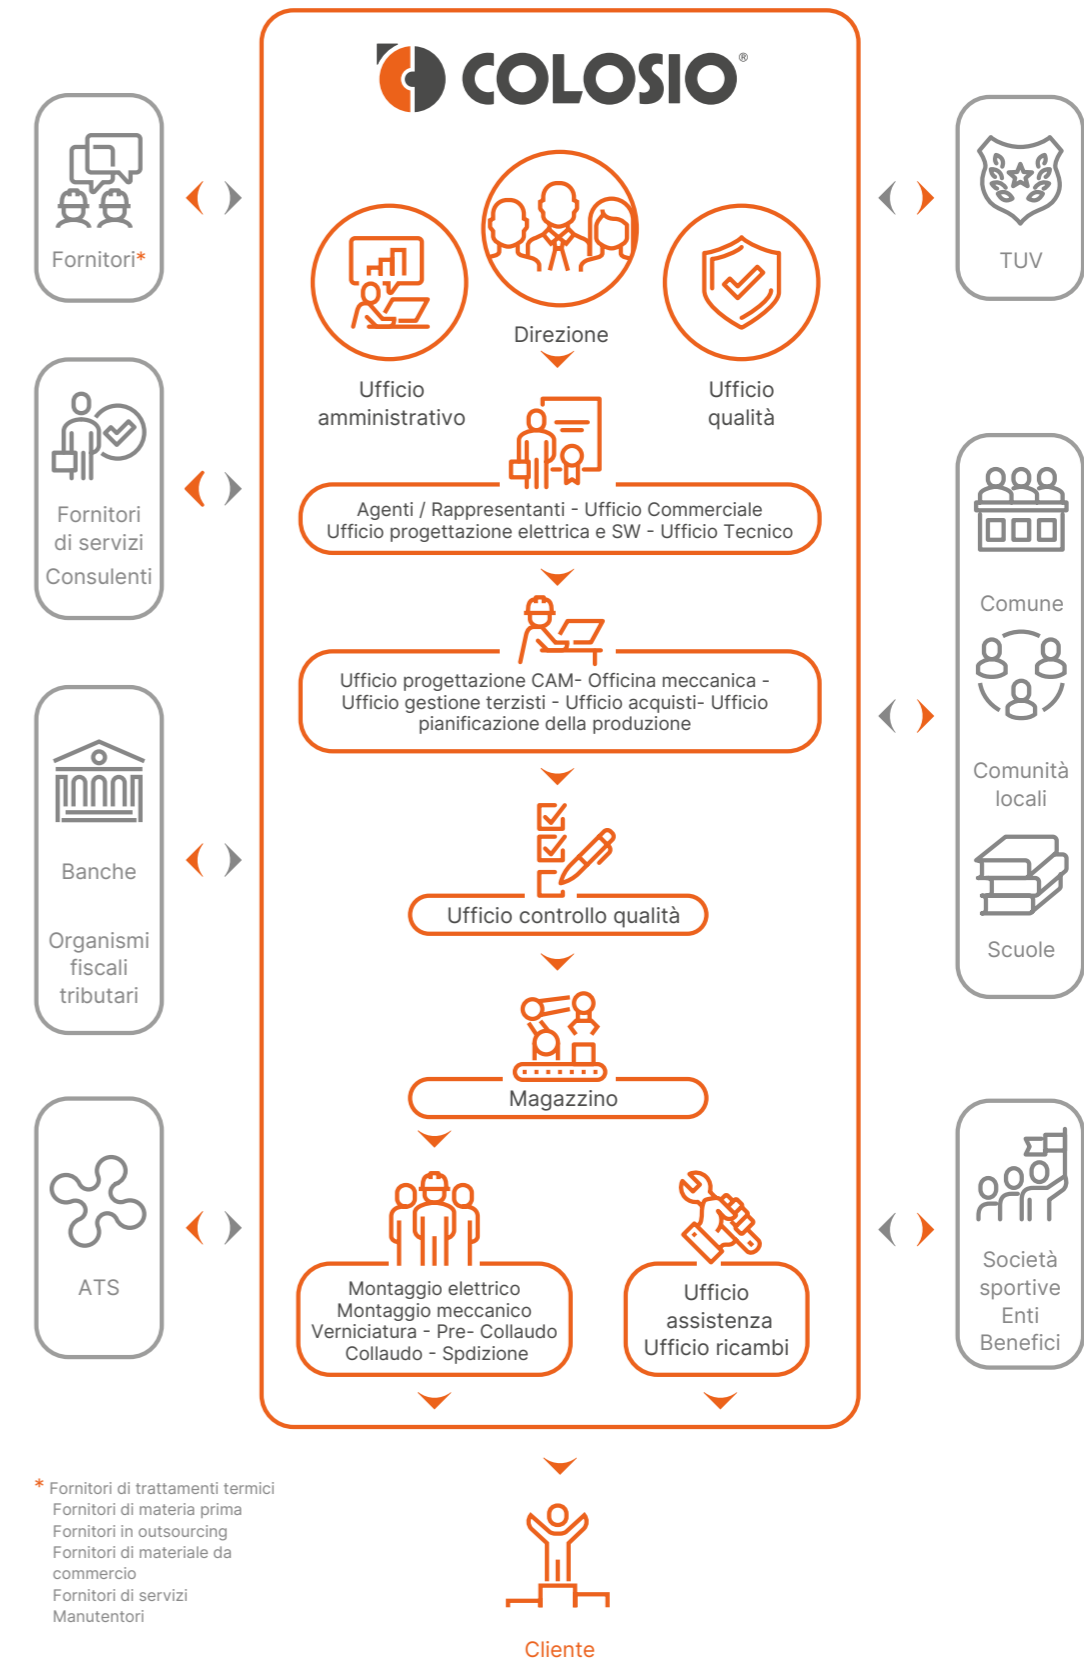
COLOSIO®

Fornitori*

Fornitori di servizi Consulenti

Banche

Organismi fiscali tributari

ATS

TUV

Comune

Comunità locali

Scuole

Società sportive Enti Benefici

Direzione

Ufficio amministrativo

Ufficio qualità

Agenti / Rappresentanti - Ufficio Commerciale
Ufficio progettazione elettrica e SW - Ufficio Tecnico

Ufficio progettazione CAM- Officina meccanica - Ufficio gestione terzisti - Ufficio acquisti- Ufficio pianificazione della produzione

Ufficio controllo qualità

Magazzino

Montaggio elettrico
Montaggio meccanico
Verniciatura - Pre- Collaudo
Collaudo - Spdizione

Ufficio assistenza
Ufficio ricambi

* Fornitori di trattamenti termici
Fornitori di materia prima
Fornitori in outsourcing
Fornitori di materiale da commercio
Fornitori di servizi
Manutentori

Cliente